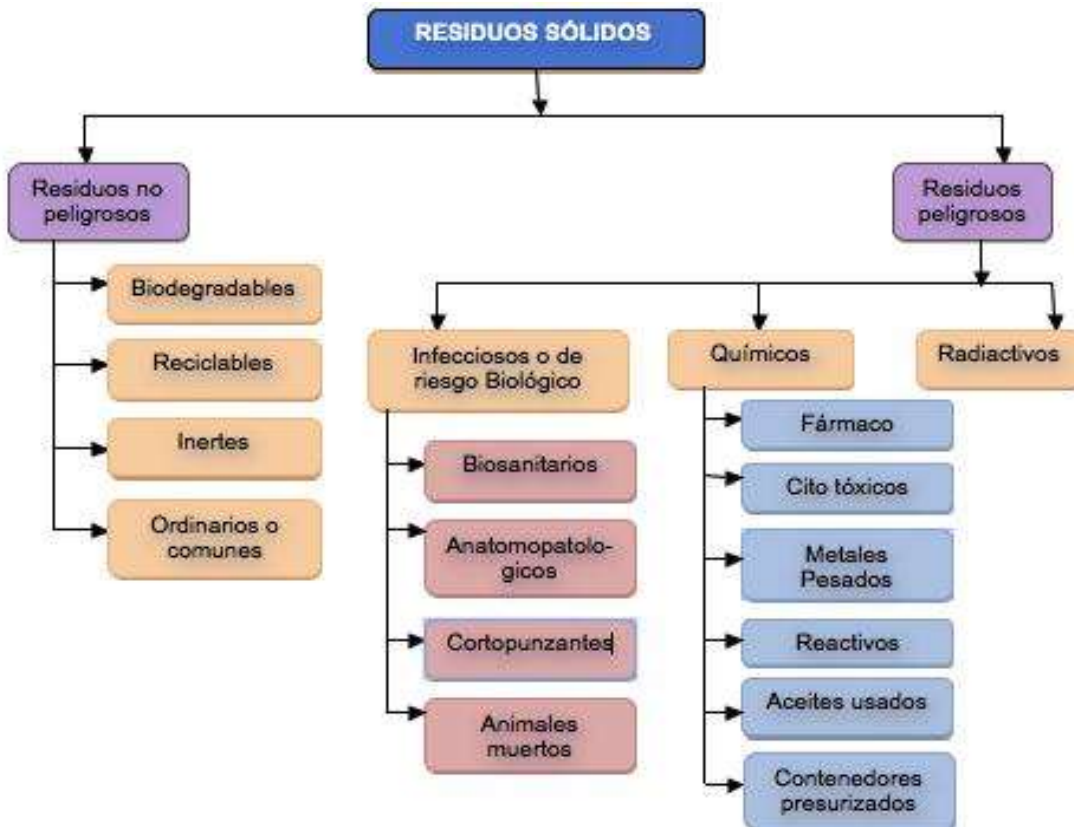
RESIDUOS SÓLIDOS

Residuos no peligrosos

Biodegradables

Reciclables

Inertes

Ordinarios o comunes

Residuos peligrosos

Infecciosos o de riesgo Biológico

Biosanitarios

Anatomopatológicos

Cortopunzantes

Animales muertos

Químicos

Fármaco

Cito tóxicos

Metales Pesados

Reactivos

Aceites usados

Contenedores presurizados

Radiactivos